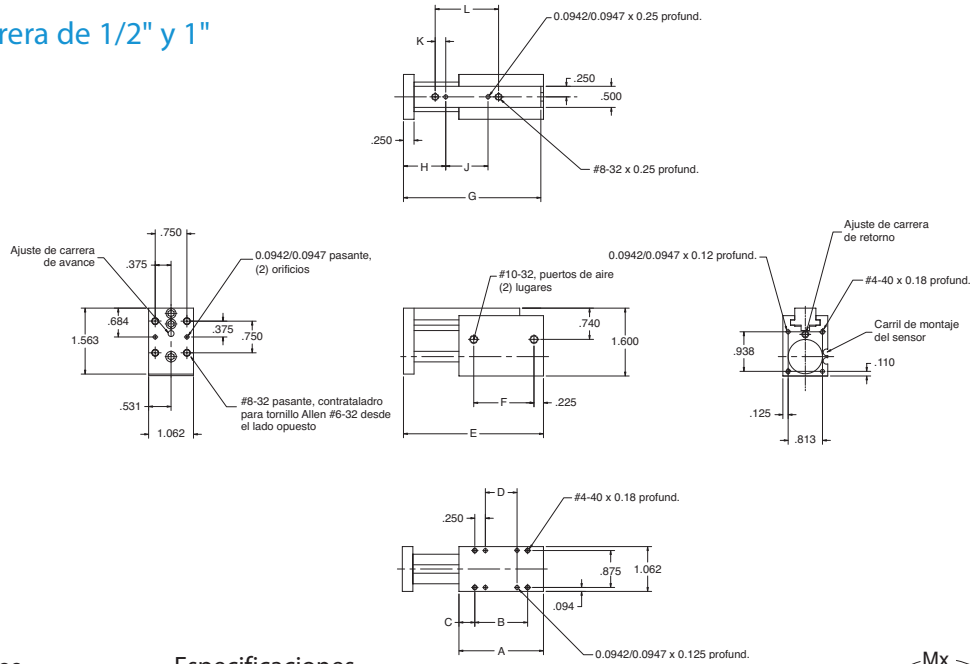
rera de 1/2" y 1"

L
K
0.0942/0.0947 x 0.25 profund.
.250
.500
.250
H
J
#8-32 x 0.25 profund.
G

.750
Ajuste de carrera de avance
.375
0.0942/0.0947 pasante, (2) orificios
.684
1.563
.375
.750
.531
1.062
#8-32 pasante, contrataladro para tornillo Allen #6-32 desde el lado opuesto

#10-32, puertos de aire (2) lugares
.740
1.600
F
.225
E

Ajuste de carrera de retorno
0.0942/0.0947 x 0.12 profund.
#4-40 x 0.18 profund.
Carril de montaje del sensor
.938
.110
.125
.813

D
#4-40 x 0.18 profund.
.250
.875
1.062
.094
C
B
A
0.0942/0.0947 x 0.125 profund.

Especificaciones
Mx